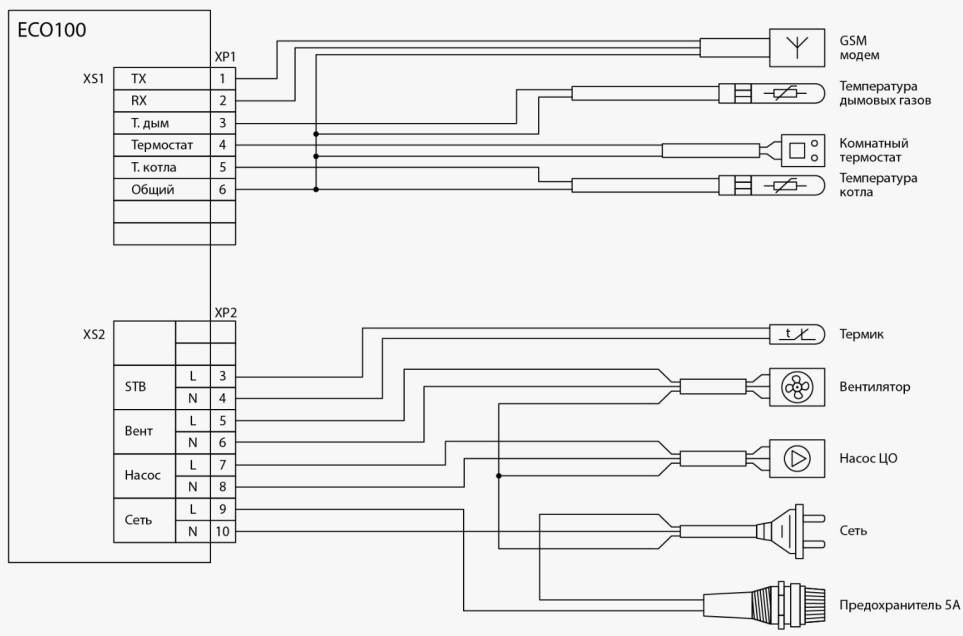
ECO100

XS1

XP1

| | |
|---|---|
| TX | 1 |
| RX | 2 |
| Т. дым | 3 |
| Термостат | 4 |
| Т. котла | 5 |
| Общий | 6 |

GSM модем

Температура дымовых газов

Комнатный термостат

Температура котла

XS2

XP2

| | | |
|---|---|---|
| STB | L | 3 |
| | N | 4 |
| Вент | L | 5 |
| | N | 6 |
| Насос | L | 7 |
| | N | 8 |
| Сеть | L | 9 |
| | N | 10 |

t

Термик

Вентилятор

Насос ЦО

Сеть

Предохранитель 5А